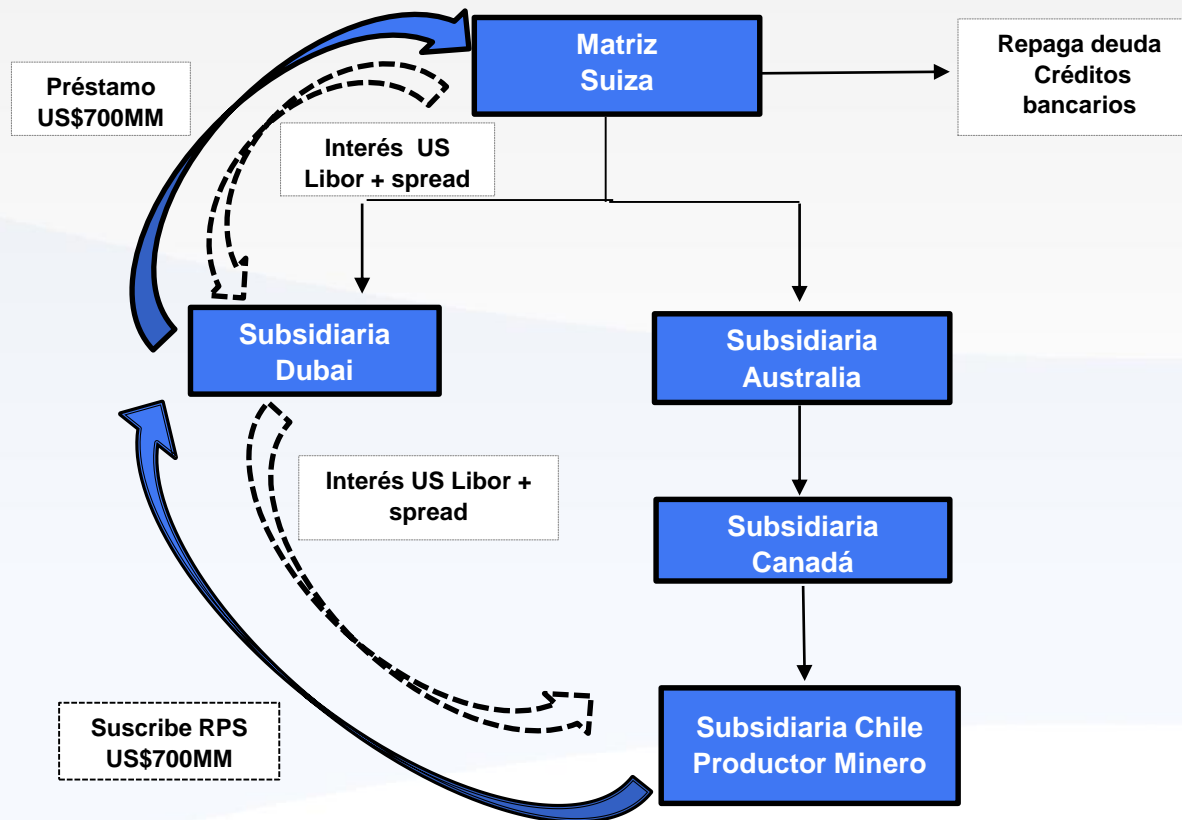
Matriz
Suiza

Repaga deuda
Créditos
bancarios

Préstamo
US$700MM

Interés US
Libor + spread

Subsidiaria
Dubai

Subsidiaria
Australia

Interés US Libor +
spread

Subsidiaria
Canadá

Suscribe RPS
US$700MM

Subsidiaria Chile
Productor Minero